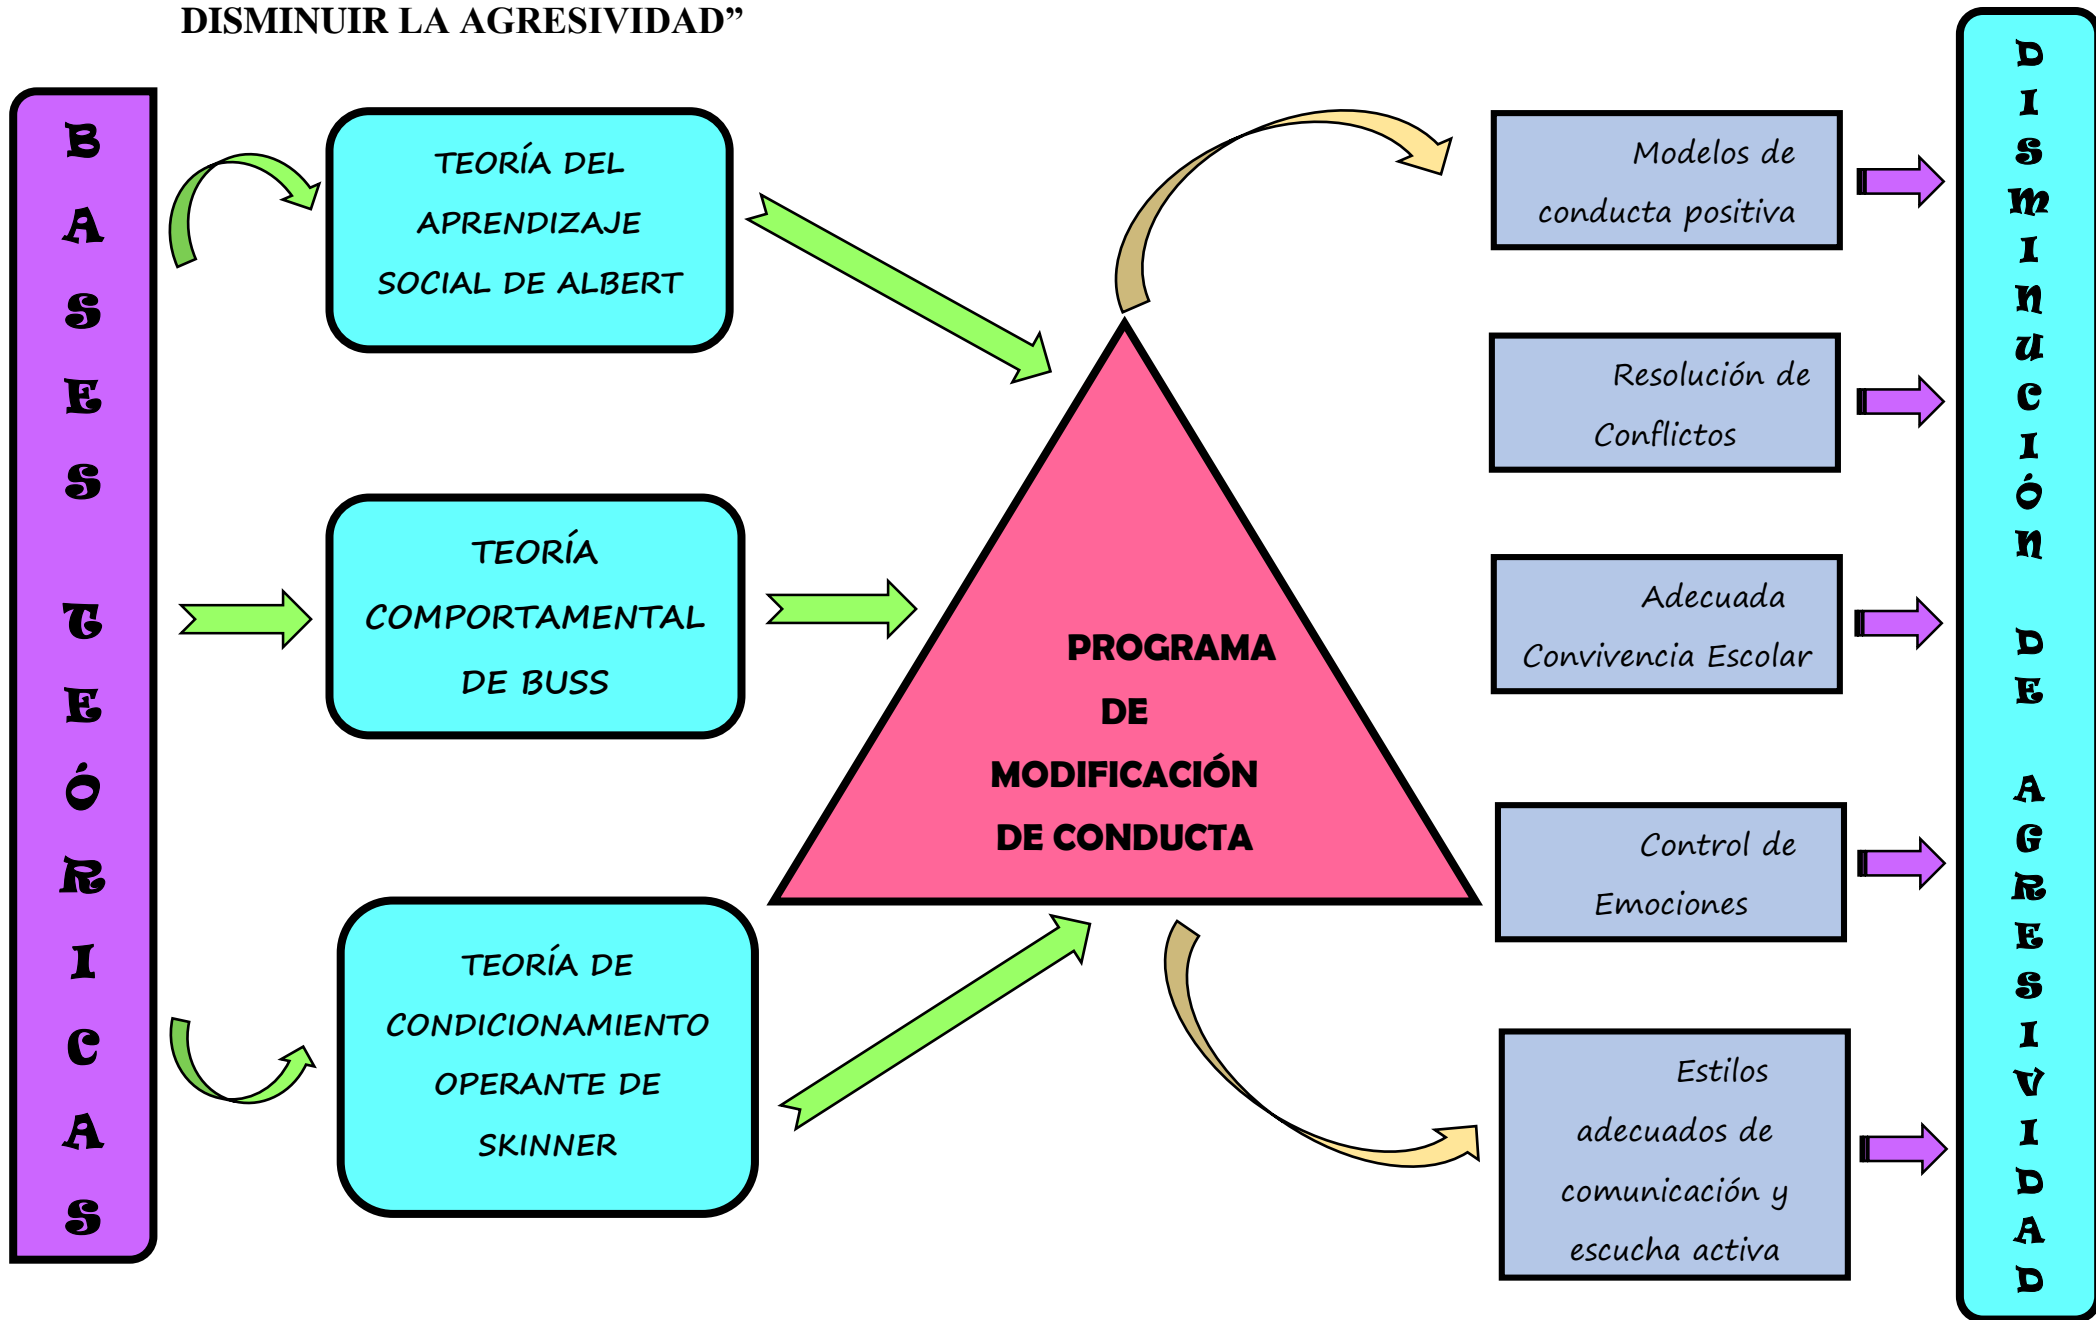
DISMINUIR LA AGRESIVIDAD”

BASES TEÓRICAS

TEORÍA DEL APRENDIZAJE SOCIAL DE ALBERT

TEORÍA COMPORTAMENTAL DE BUSS

TEORÍA DE CONDICIONAMIENTO OPERANTE DE SKINNER

PROGRAMA DE MODIFICACIÓN DE CONDUCTA

Modelos de conducta positiva

Resolución de Conflictos

Adecuada Convivencia Escolar

Control de Emociones

Estilos adecuados de comunicación y escucha activa

DISMINUCIÓN DE AGRESIVIDAD